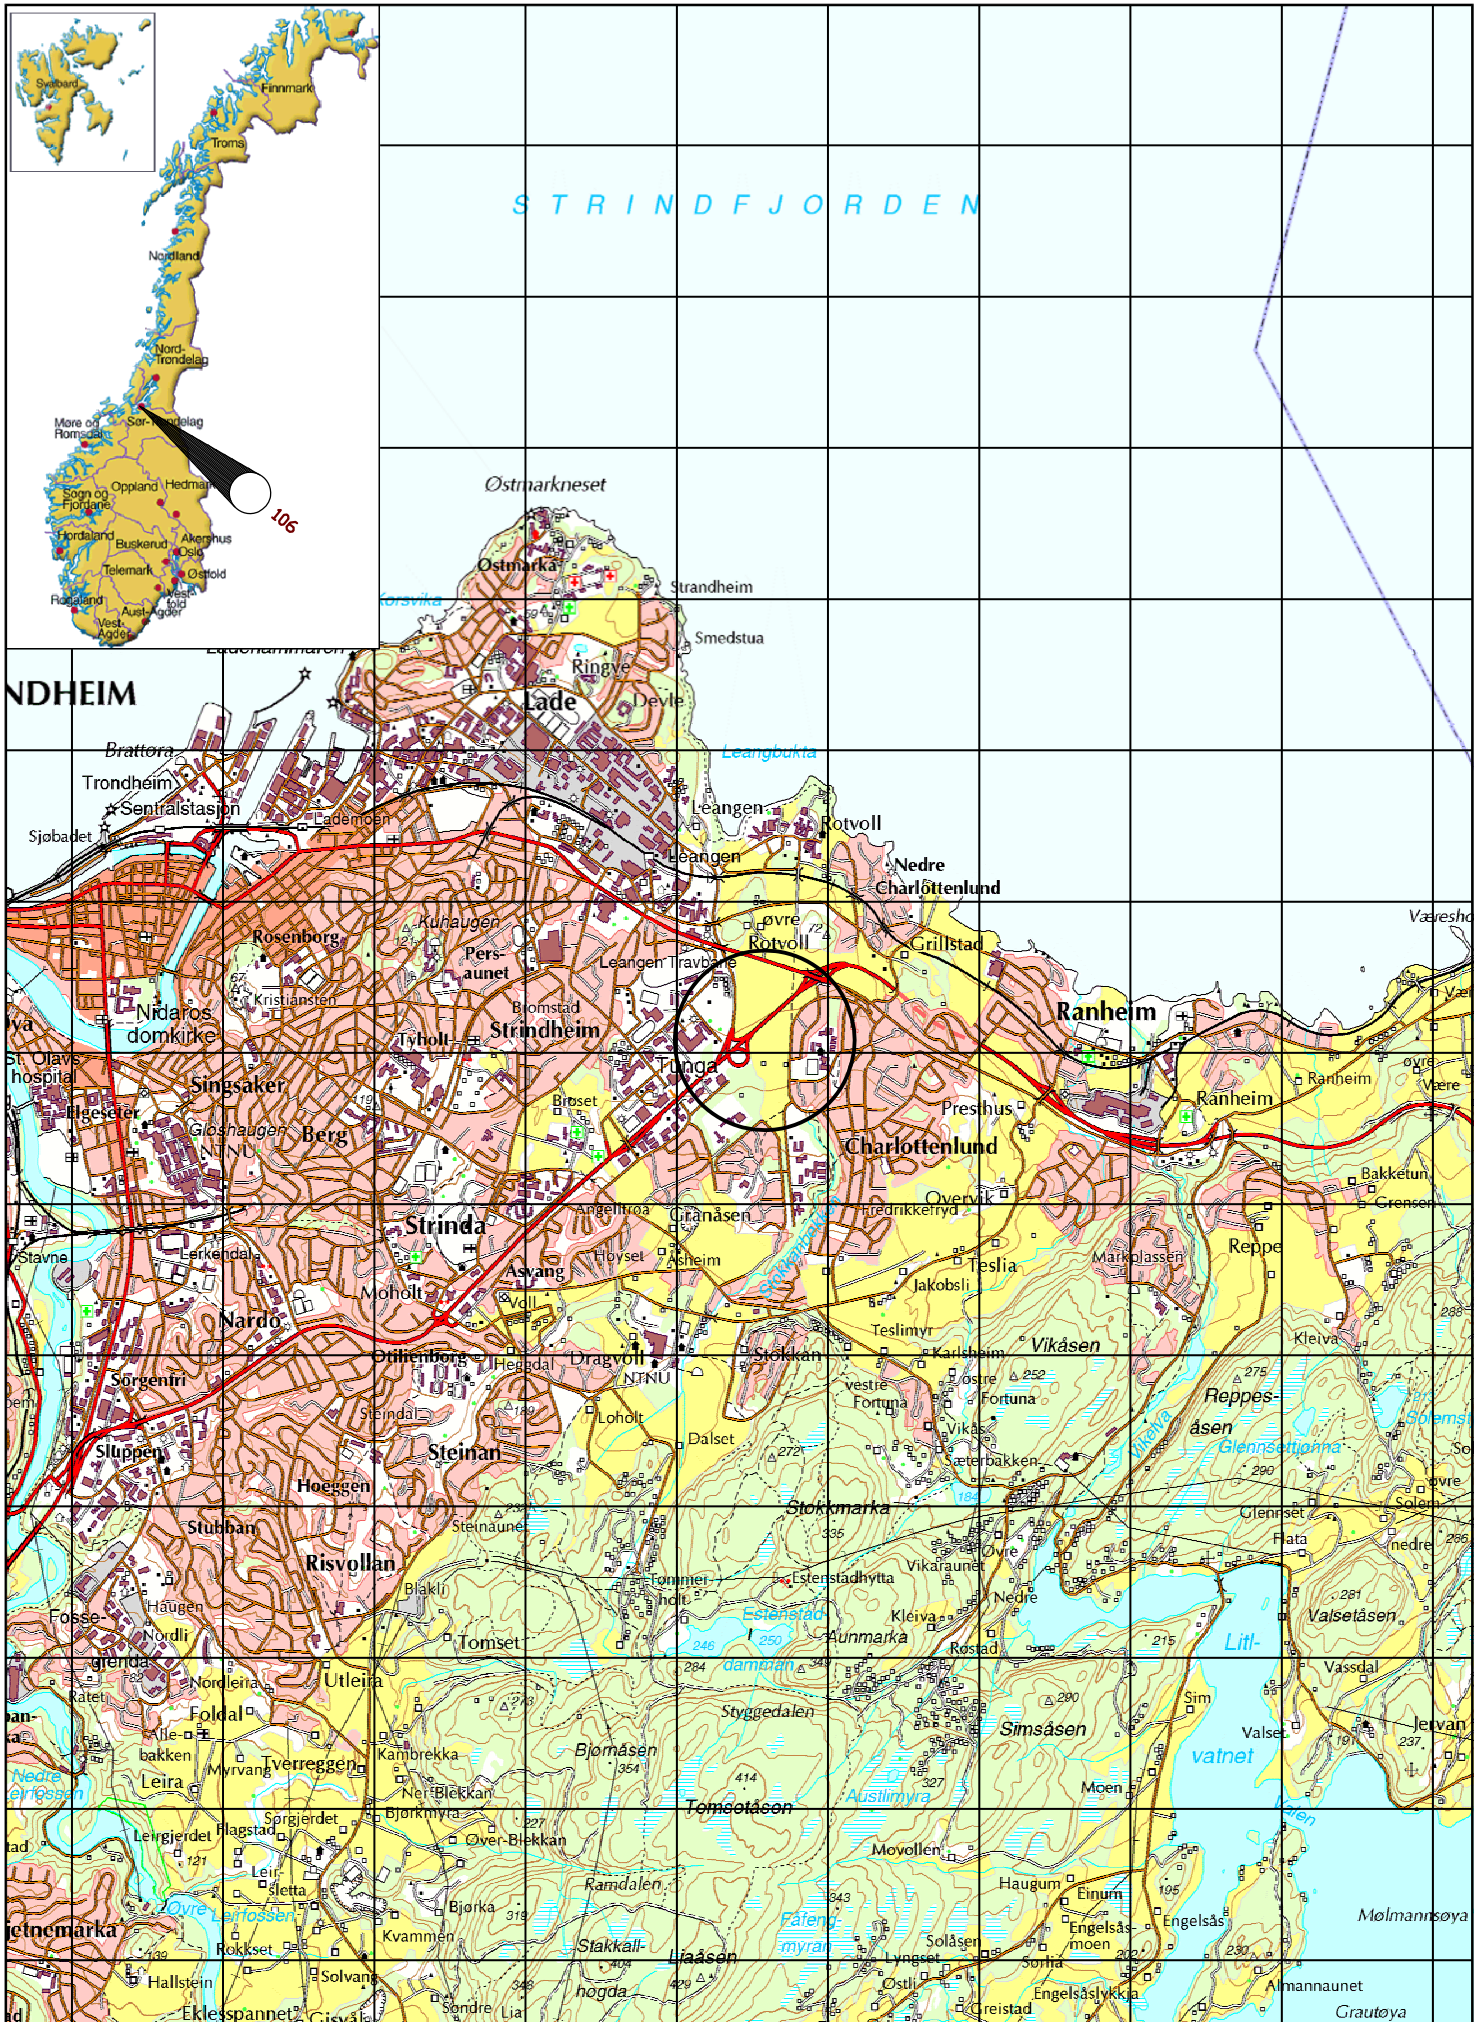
Svalbard
Finnmark
Troms
Nordland
Nord-Trøndelag
Møre og Romsdal
Sør-Trøndelag
Sogn og Fjordane
Oppland
Hedmark
Hordaland
Buskerud
Akershus
Oslo
Telemark
Østfold
Rogaland
Aust-Agder
Vestfold
Vest-Agder
106

S T R I N D F J O R D E N

Østmarkneset
Ostmarka
Strandheim
Korsvika
Smedstua
Ringve
Lade
Devle
NDHEIM
Brattøra
Trondheim
Sentralstasjon
Sjøbadet
Lademoen
Leangbukta
Leangen
Rotvoll
Leangen
Nedre
Charlottenlund
Kuhaugen
Pers-aunet
øvre
Rotvoll
Grillstad
Væresho
Rosenborg
Kristiansten
Leangen Travbane
Bromstad
Strindheim
Ranheim
Væ
Nidaros domkirke
Tyholt
Tunga
ya
St. Olavs hospital
Singsaker
øvre
Ranheim
Være
Elgeseter
Brøset
Presthus
Ranheim
Gløshaugen
Berg
NTNU
Charlottenlund
Bakketun
Overvik
Grensen
Strinda
Angelltrøa
Granåsen
Fredrikkefryd
Lerkendal
Høyset
Asheim
Teslia
Markplassen
Reppe
Stavne
Asvang
Jakobsli
Moholt
Voll
Nardo
Teslimyr
Kleiva
Vikåsen
Ottilienborg
Heggdal
Dragvoll
Stokkan
Karlsheim
øvre
252
275
Sorgenfri
NTNU
vestre
Fortuna
Fortuna
Reppes-åsen
Solemsv
Steindal
Loholt
Vikås
Sluppen
Dalset
272
Sæterbakken
Glennsetjønna
So
Steinan
290
øvre
Hoeggen
Stokkmarka
184
Solem
Stubban
Steinaunet
Glennset
Flata
nedre
335
Risvollan
Øvre
Vikaraunet
Fommer-holt
Estenstadhytta
Nedre
281
Fosse
Haugen
Estenstad
Kleiva
Valsetåsen
Blakli
Nordli
246
250
Aunmarka
Tomset
Røstad
215
Litl-
grenda
284
dammen
349
Vassdal
Nordleira
Utleira
273
290
Ratet
Sim
Foldal
Styggedalen
Simsåsen
Valset
Jervan
Ile-
bakken
Kambrekka
Bjømåsen
237
191
Nedre
Leirfossen
Leira
Myrvang
Tverreggen
354
vatnet
Ner-Blekkan
414
327
Moen
Austlimyra
Bjørkmyra
Tomeotåsen
tad
Leirgjerdet
Flagstad
Sorgjerdet
227
Over-Blekkan
Movollen
121
Leir-
sletta
Haugum
Einum
Ramdalen
195
Øvre Leirfossen
Bjørka
319
343
Engelsås
Mølmannsøya
jetnemarka
Fåfeng-myran
Engelsås-moen
Solåsen
Kvammen
Stakkall-
Rokkset
Lyngset
Sorlia
230
139
404
Liaåsen
202
Solvang
Hallstein
hogda
Østli
Almannaunet
348
429
Engelsåslykkja
Greistad
Grautøya
Eklesspannet
Søndre
Lia
Gisvål